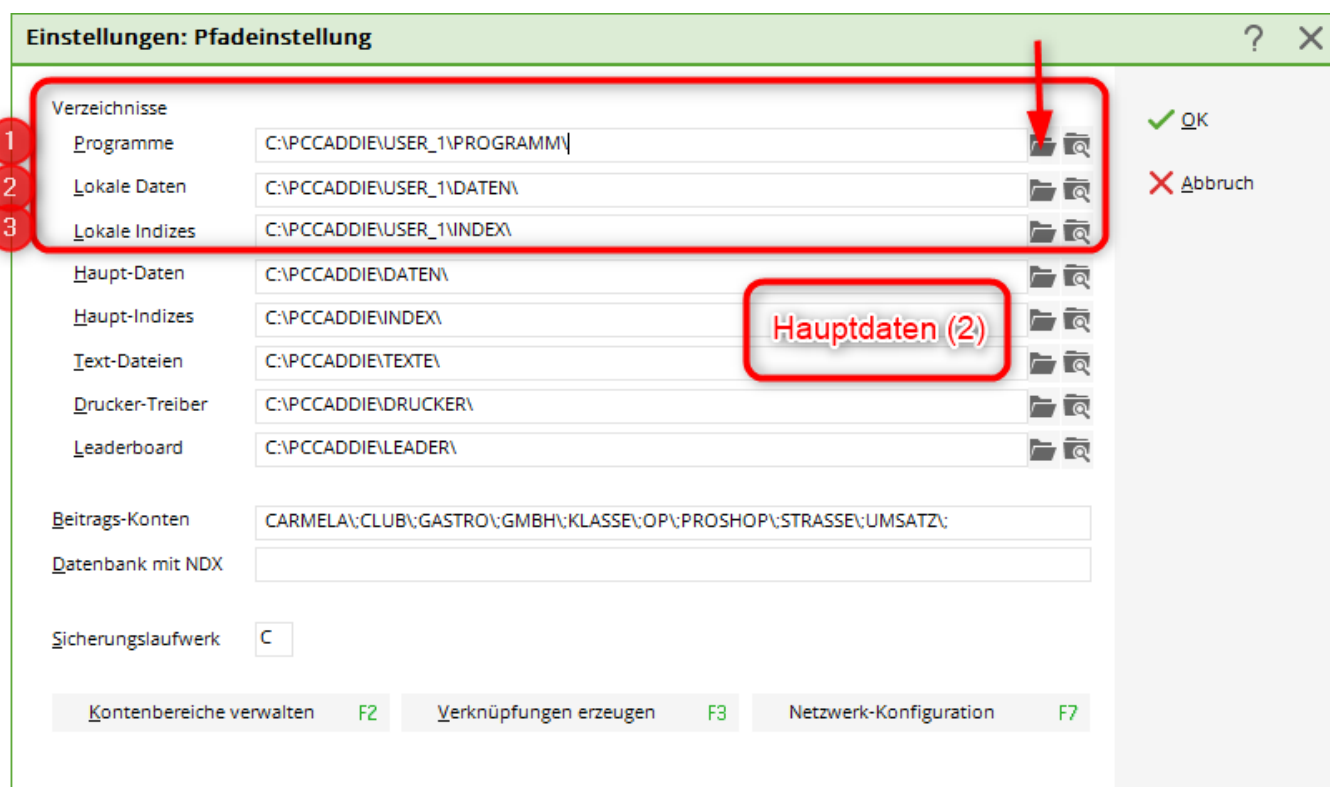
Einstellungen: Pfadeinstellung

?

Verzeichnisse

1 Programme C:\PCCADDIE\USER_1\PROGRAMM\

2 Lokale Daten C:\PCCADDIE\USER_1\DATEN\

3 Lokale Indizes C:\PCCADDIE\USER_1\INDEX\

Haupt-Daten C:\PCCADDIE\DATEN\

Haupt-Indizes C:\PCCADDIE\INDEX\

Hauptdaten (2)

Text-Dateien C:\PCCADDIE\TEXTE\

Drucker-Treiber C:\PCCADDIE\DRUCKER\

Leaderboard C:\PCCADDIE\LEADER\

Beitrags-Konten CARMELA\;CLUB\;GASTRO\;GMBH\;KLASSE\;OP\;PROSHOP\;STRASSE\;UMSATZ\;

Datenbank mit NDX

Sicherungslaufwerk C

Kontenbereiche verwalten F2

Verknüpfungen erzeugen F3

Netzwerk-Konfiguration F7

OK

Abbruch